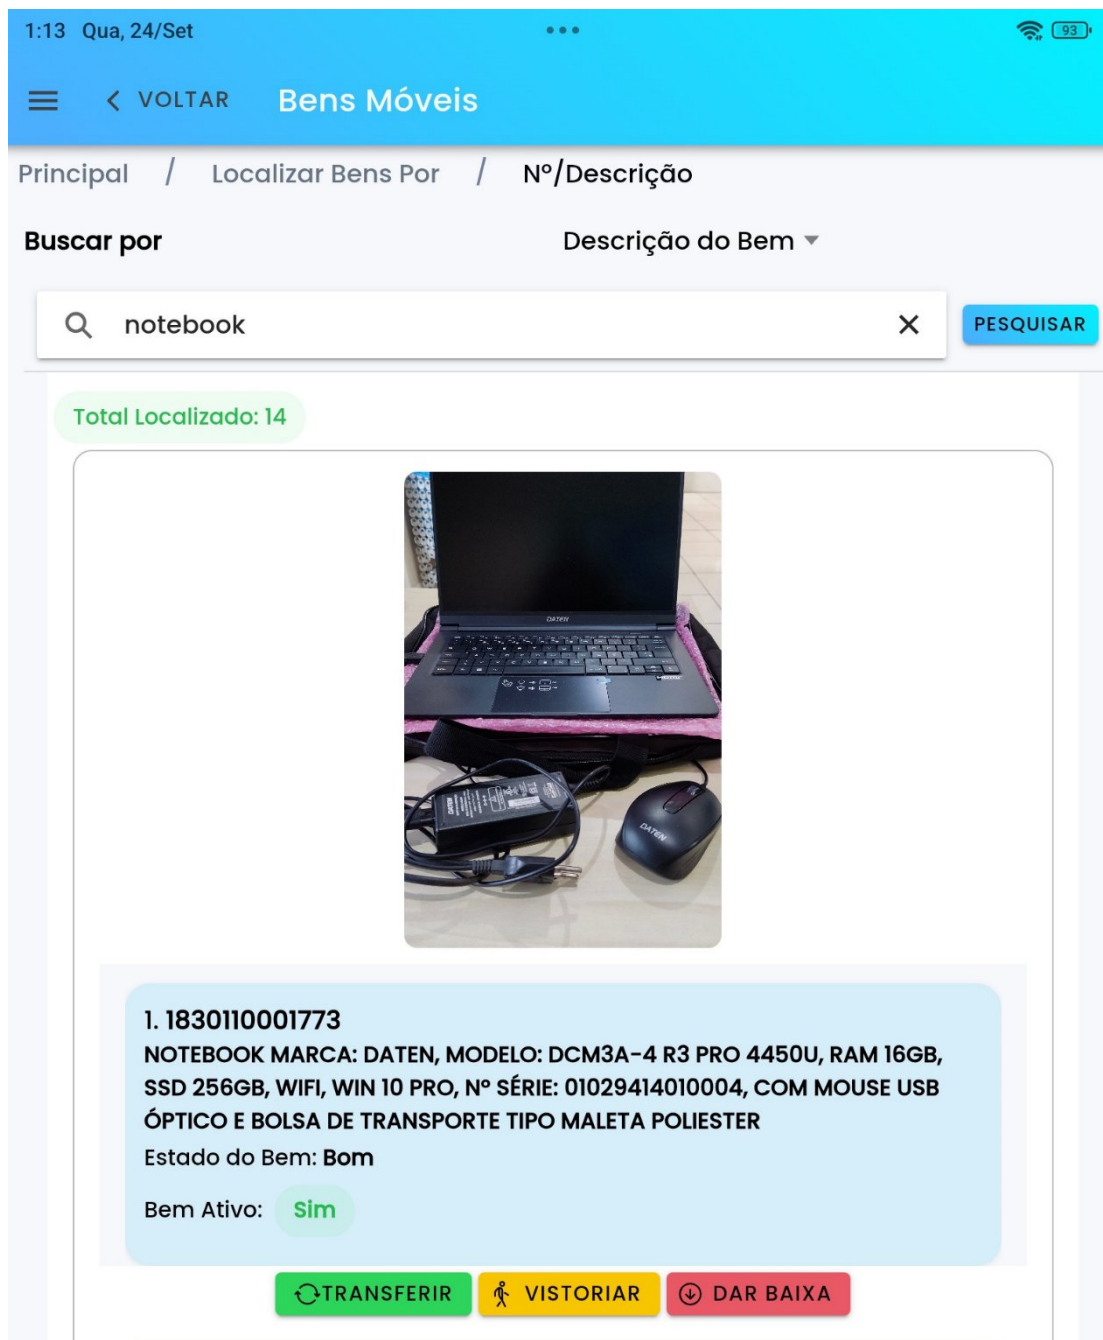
1:13 Qua, 24/Set

93

VOLTAR Bens Móveis

Principal / Localizar Bens Por / Nº/Descrição

Buscar por Descrição do Bem

notebook

PESQUISAR

Total Localizado: 14

DATEN

DATEN

1. 1830110001773
NOTEBOOK MARCA: DATEN, MODELO: DCM3A-4 R3 PRO 4450U, RAM 16GB, SSD 256GB, WIFI, WIN 10 PRO, Nº SÉRIE: 01029414010004, COM MOUSE USB ÓPTICO E BOLSA DE TRANSPORTE TIPO MALETA POLIESTER

Estado do Bem: Bom

Bem Ativo: Sim

TRANSFERIR VISTORIAR DAR BAIXA